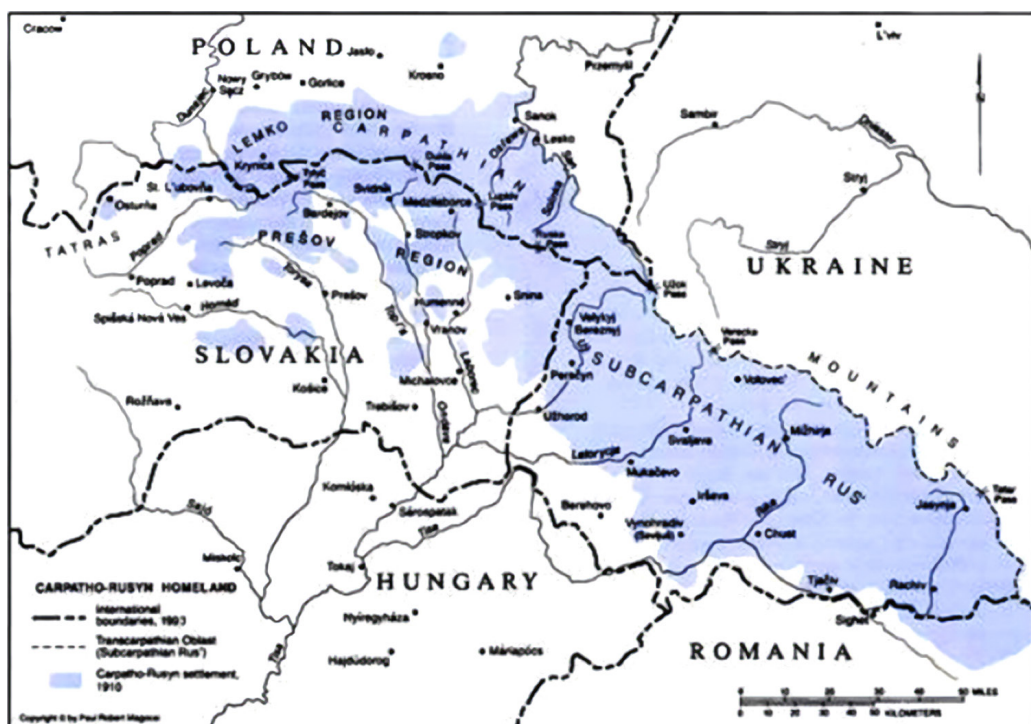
Cracow
POLAND
Jasło
Krosno
Przemyśl
L'viv
Nowy Sącz
Grybów
Gorlice
Dunajec
LEMKO REGION
CARPATHIAN
Sanok
Lesko
Sambir
Dniester
Krynica
Tylyč Pass
Dukla Pass
Osława
Stryj
St. L'ubovňa
Svidník
Medzilaborce
Lupkiv Pass
Bardejov
Stryj
Osturia
TATRAS
Poprad
PREŠOV
Stropkov
Uzhok Pass
Poprad
Levoča
REGION
UKRAINE
Hornád
Prešov
Humenné
Snina
Spišská Nová Ves
Torysa
Vranov
Velykyj Bereznyj
Verecke Pass
SLOVAKIA
Laborec
MOUNTAINS
Perečyn
SUBCARPATHIAN
Volovec'
Košice
Michalovce
Rožňava
Trebišov
Ondava
Užhorod
Mižhirja
Latorycja
Svaljava
Mukačevo
RUS'
Komjáska
Beregovo
Irševa
Tatar Pass
Sajó
Sárospatak
Vynohradiv (Sevljuš)
Tisa
Jasynja
Chust
Miskolc
Tokaj
HUNGARY
Tjačiv
Rachiv
CARPATHO-RUSYN HOMELAND
International boundaries, 1993
Transcarpathian Oblast (Subcarpathian Rus')
Carpatho-Rusyn settlement, 1910
Nyíregyháza
Hajdúdorog
Máriapócs
ROMANIA
Sighet
Copyright © by Paul Robert Magocsi
0 10 20 30 40 50 MILES
0 10 20 30 40 50 KILOMETERS